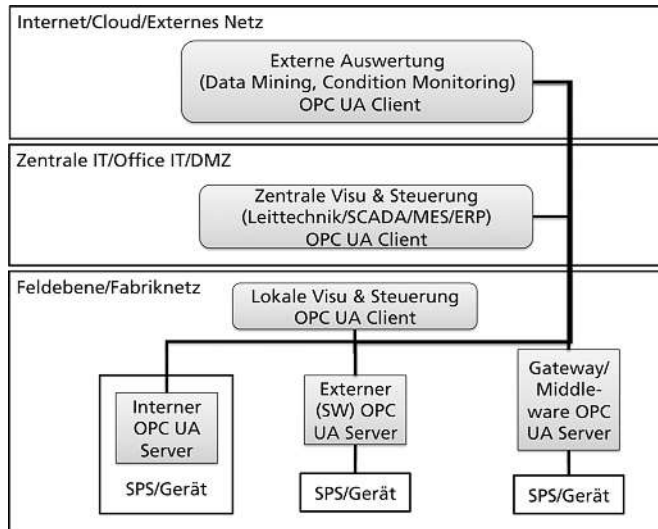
Internet/Cloud/Externes Netz

Externe Auswertung (Data Mining, Condition Monitoring) OPC UA Client

Zentrale IT/Office IT/DMZ

Zentrale Visu & Steuerung (Leittechnik/SCADA/MES/ERP) OPC UA Client

Feldebene/Fabriknetz

Lokale Visu & Steuerung OPC UA Client

Interner OPC UA Server

SPS/Gerät

Externer (SW) OPC UA Server

SPS/Gerät

Gateway/ Middleware OPC UA Server

SPS/Gerät